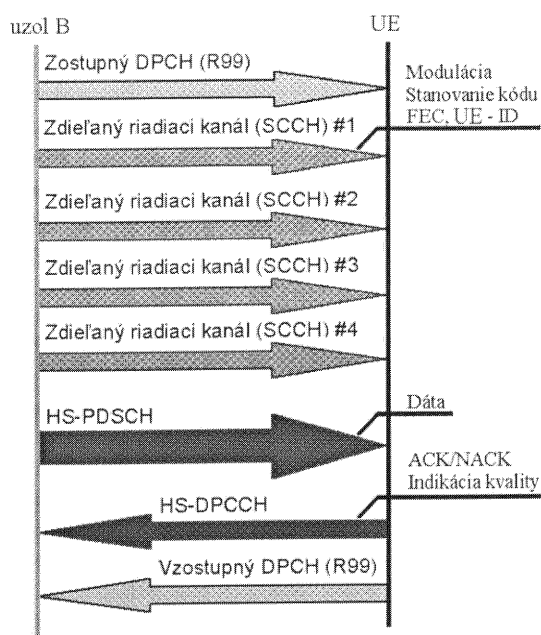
uzol B

UE

Zostupný DPCH (R99)

Modulácia
Stanovanie kódu
FEC, UE - ID

Zdieľaný riadiaci kanál (SCCH) #1

Zdieľaný riadiaci kanál (SCCH) #2

Zdieľaný riadiaci kanál (SCCH) #3

Zdieľaný riadiaci kanál (SCCH) #4

HS-PDSCH

Dáta

ACK/NACK
Indikácia kvality

HS-DPCCH

Vzostupný DPCH (R99)